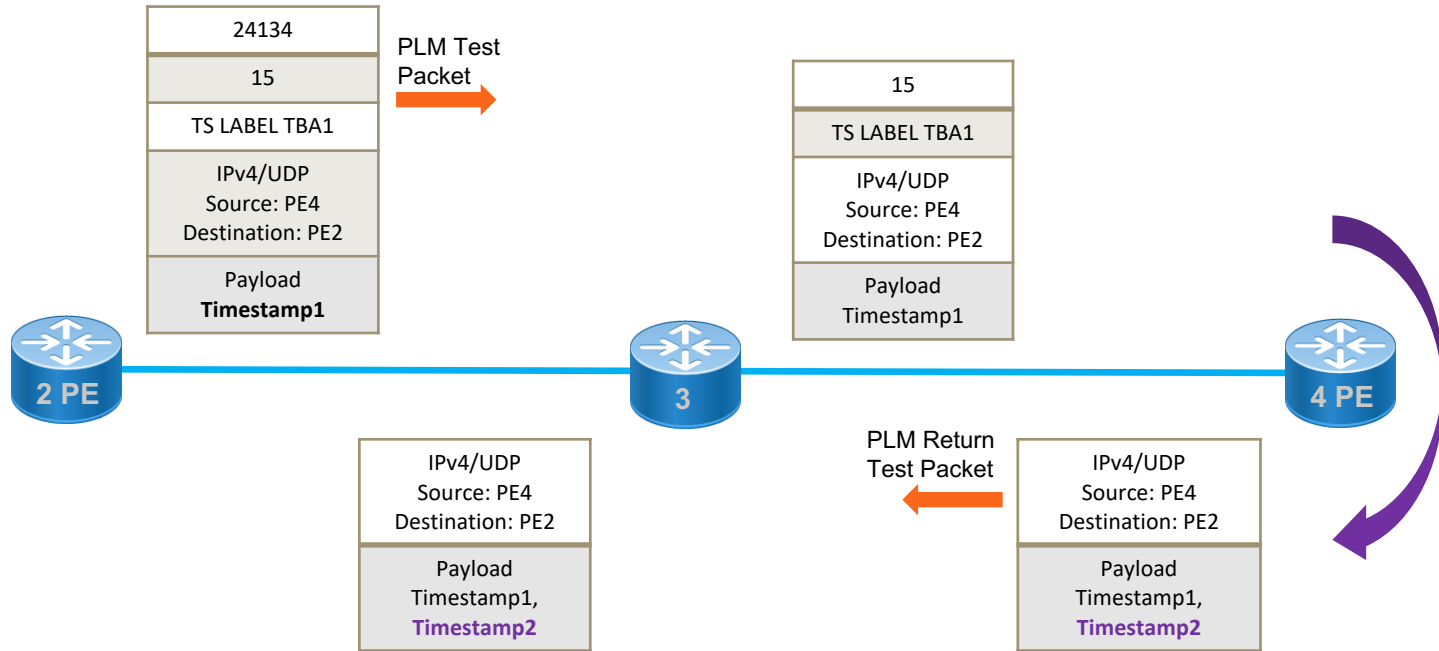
24134

15

TS LABEL TBA1

IPv4/UDP
Source: PE4
Destination: PE2

Payload
**Timestamp1**

PLM Test Packet

15

TS LABEL TBA1

IPv4/UDP
Source: PE4
Destination: PE2

Payload
Timestamp1

2 PE

3

4 PE

IPv4/UDP
Source: PE4
Destination: PE2

Payload
Timestamp1,
**Timestamp2**

PLM Return Test Packet

IPv4/UDP
Source: PE4
Destination: PE2

Payload
Timestamp1,
**Timestamp2**